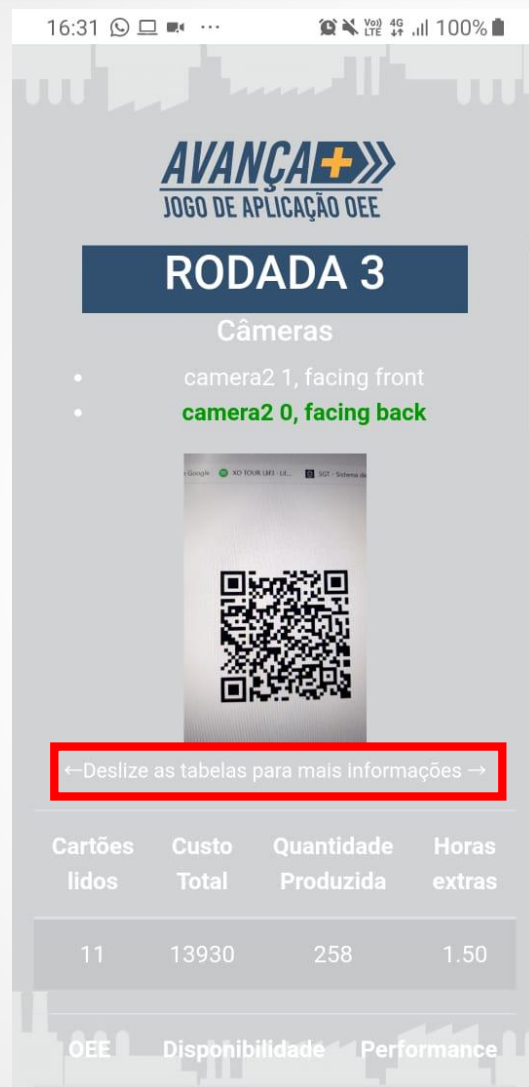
16:31 100%

AVANÇA
JOGO DE APLICAÇÃO OEE

RODADA 3

Câmeras

- camera2 1, facing front
- camera2 0, facing back

Google XO TOUR Llif3 - Lil... SGT - Sistema de

←Deslize as tabelas para mais informações →

| Cartões lidos | Custo Total | Quantidade Produzida | Horas extras |
|---|---|---|---|
| 11 | 13930 | 258 | 1.50 |

OEE Disponibilidade Performance